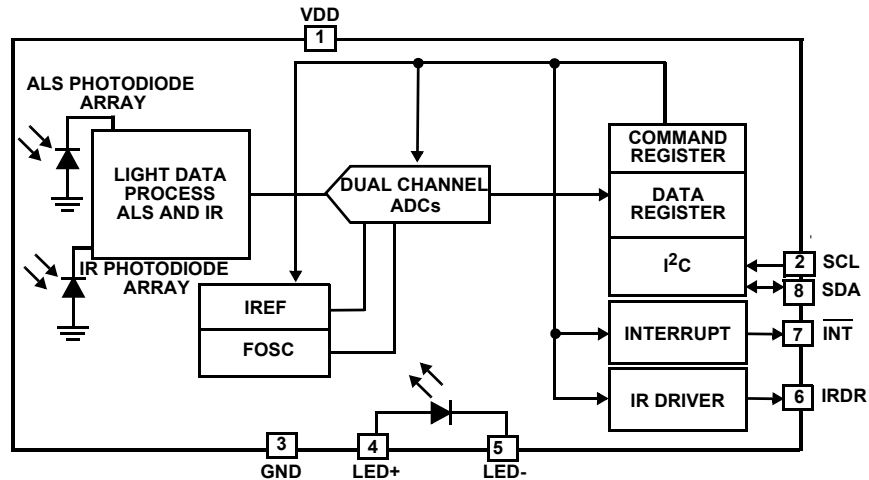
VDD
1

ALS PHOTODIODE ARRAY

LIGHT DATA PROCESS ALS AND IR

IR PHOTODIODE ARRAY

DUAL CHANNEL ADCs

COMMAND REGISTER

DATA REGISTER

$I^2C$

2 SCL

8 SDA

IREF

FOSC

INTERRUPT

7 $\overline{INT}$

IR DRIVER

6 IRDR

3
GND

4
LED+

5
LED-